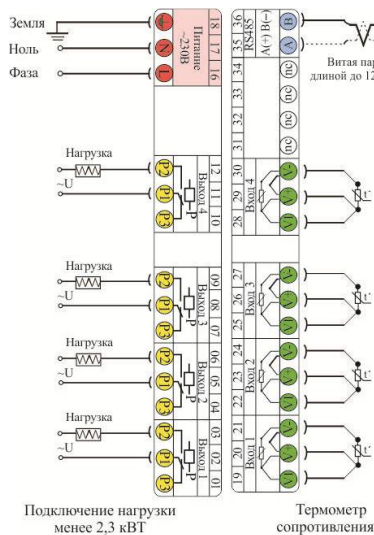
Земля

Ноль

Фаза

Питание ~230В

18 17 16

N L

RS485

36 35 34 33 32 31

A(+) B(-)

B A

nc nc nc nc

Витая пар

длиной до 12

Нагрузка

~U

P2 P1 P3

Выход 4

12 11 10

30 29 28

Вход 4

V- V+ V

t°

Нагрузка

~U

P2 P1 P3

Выход 3

09 08 07

27 26 25

Вход 3

V- V+ V

t°

Нагрузка

~U

P2 P1 P3

Выход 2

06 05 04

24 23 22

Вход 2

V- V+ V

t°

Нагрузка

~U

P2 P1 P3

Выход 1

03 02 01

21 20 19

Вход 1

V- V+ V

t°

Подключение нагрузки менее 2,3 кВТ

Термометр сопротивления